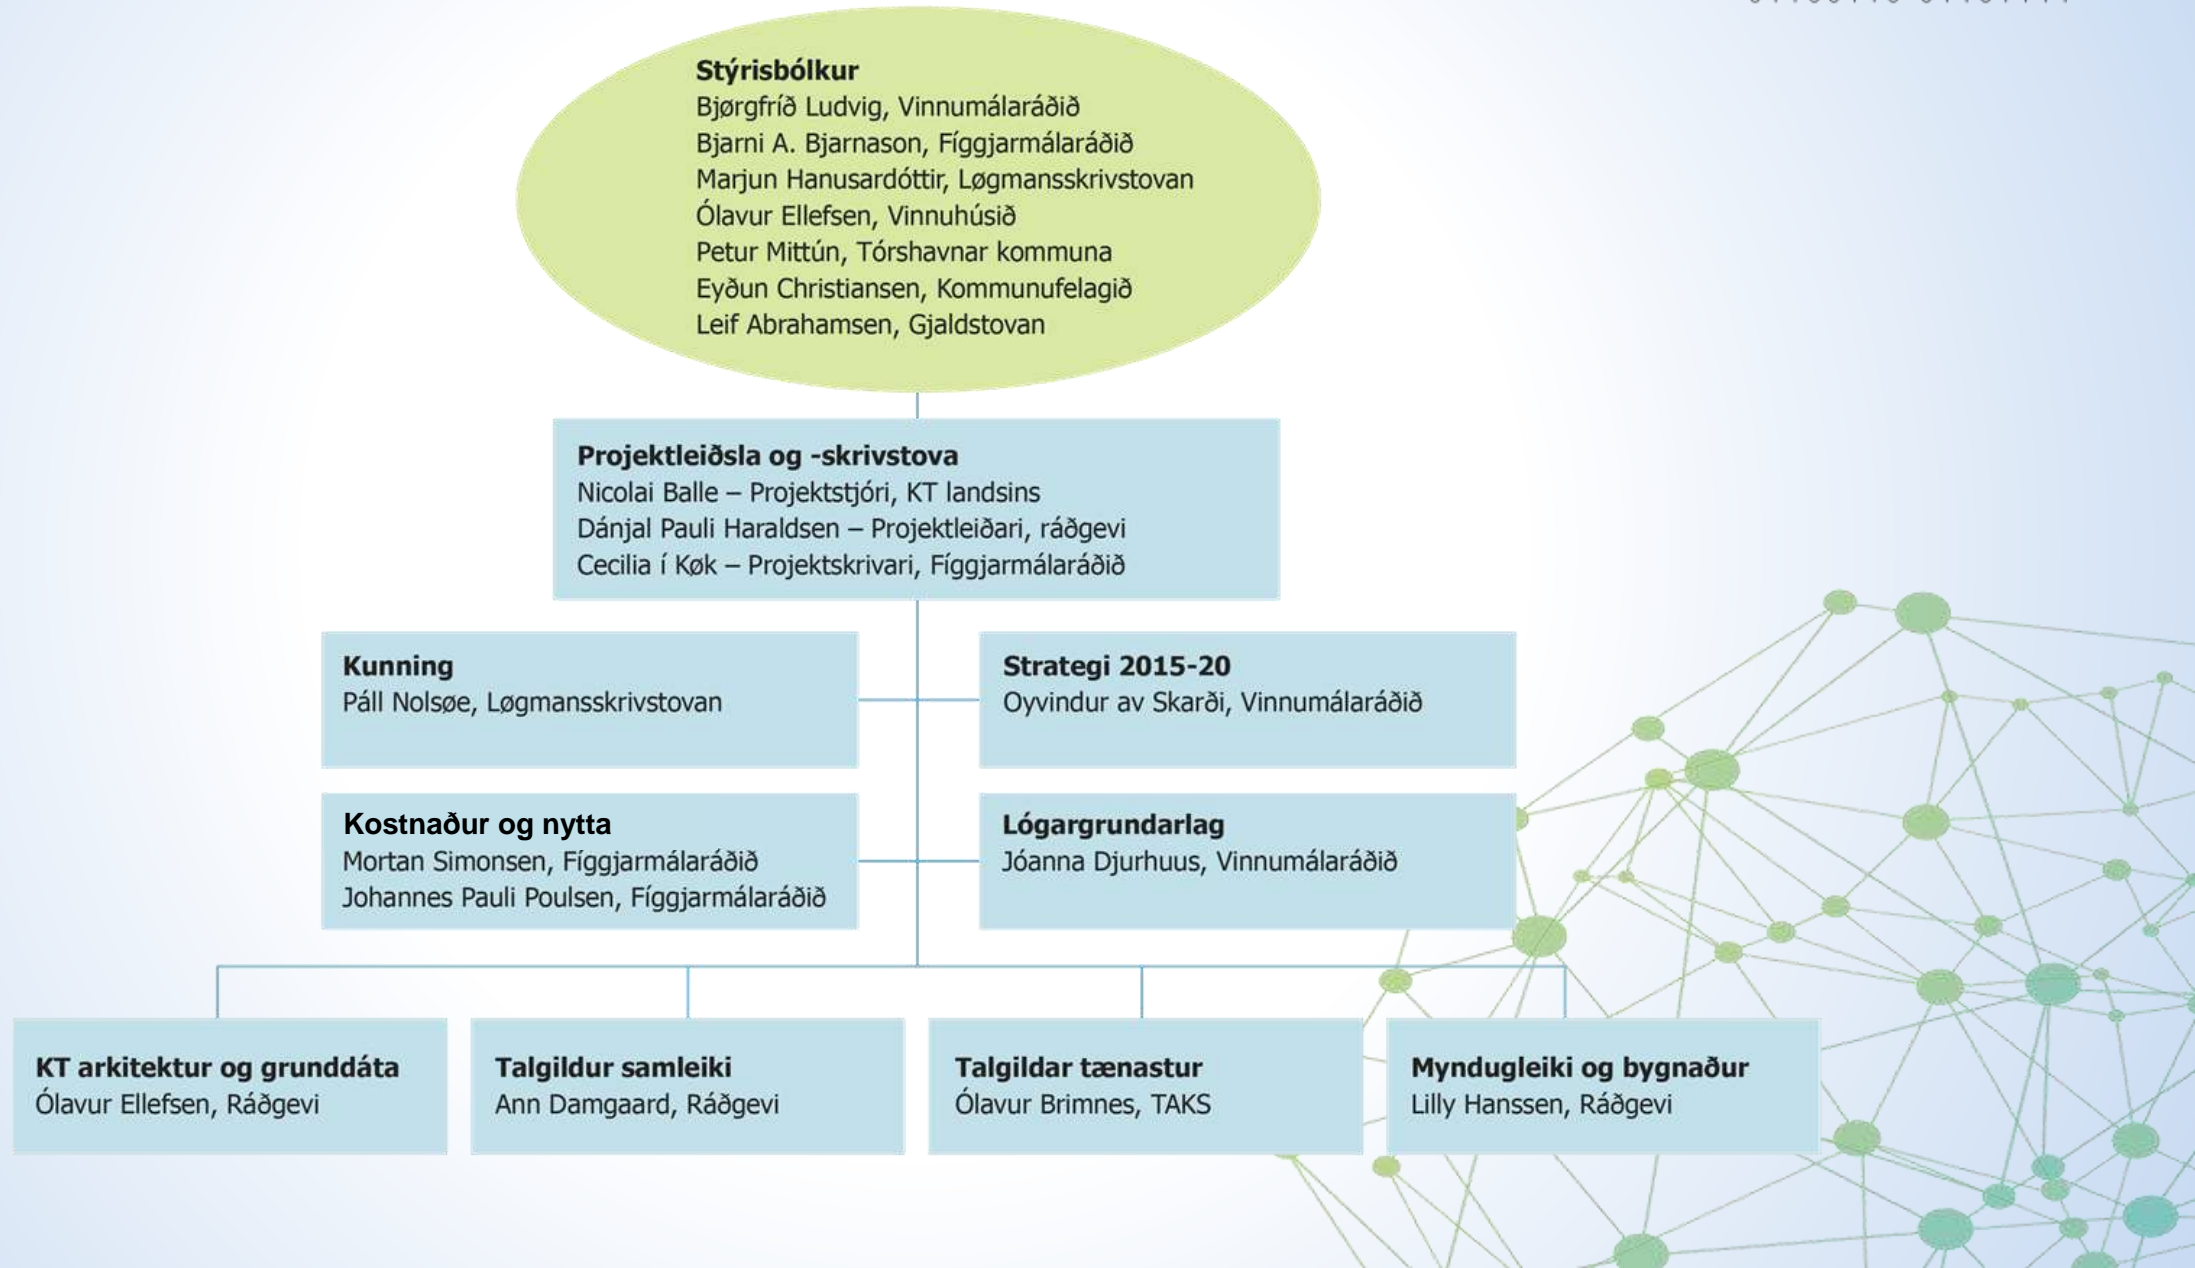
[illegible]

Stýrisbólkur
Bjørgfríð Ludvig, Vinnumálaráðið
Bjarni A. Bjarnason, Fíggjarmálaráðið
Marjun Hanusardóttir, Løgmansskrivstovan
Ólavur Ellefsen, Vinnuhúsið
Petur Mittún, Tórshavnar kommuna
Eyðun Christiansen, Kommunufelagið
Leif Abrahamsen, Gjaldstovan

Projektleiðsla og -skrivstova
Nicolai Balle – Projektstjóri, KT landsins
Dánjal Pauli Haraldsen – Projektleiðari, ráðgevi
Cecilia í Køk – Projektskrivari, Fíggjarmálaráðið

Kunning
Páll Nolsøe, Løgmansskrivstovan

Strategi 2015-20
Oyvindur av Skarði, Vinnumálaráðið

Kostnaður og nytta
Mortan Simonsen, Fíggjarmálaráðið
Johannes Pauli Poulsen, Fíggjarmálaráðið

Lógargrundarlag
Jóanna Djurhuus, Vinnumálaráðið

KT arkitektur og grunddáta
Ólavur Ellefsen, Ráðgevi

Talgildur samleiki
Ann Damgaard, Ráðgevi

Talgildar tænastur
Ólavur Brimnes, TAKS

Myndugleiki og bygnaður
Lilly Hanssen, Ráðgevi